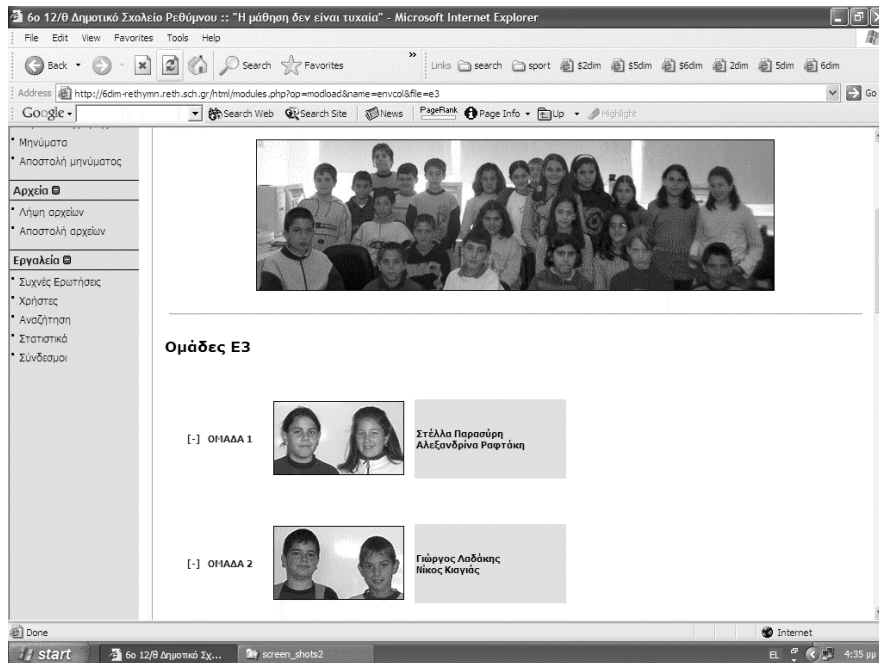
6ο 12/θ Δημοτικό Σχολείο Ρεθύμνου :: "Η μάθηση δεν είναι τυχαία" - Microsoft Internet Explorer

File Edit View Favorites Tools Help

Back Search Favorites Links search sport $2dim $5dim $6dim 2dim 5dim 6dim

Address http://6dim-rethymn.reth.sch.gr/html/modules.php?op=modload&name=envcol&file=e3 Go

Google Search Web Search Site News PageRank Page Info Up Highlight

Μηνύματα
Αποστολή μηνύματος

Αρχεία
Λήψη αρχείων
Αποστολή αρχείων

Εργαλεία
Συχνές Ερωτήσεις
Χρήστες
Αναζήτηση
Στατιστικά
Σύνδεσμοι

Ομάδες Ε3

[-] ΟΜΑΔΑ 1

Στέλλα Παρασύρη
Αλεξανδρίνα Ραφτάκη

[-] ΟΜΑΔΑ 2

Γιώργος Λαδάκης
Νίκος Κιαγιάς

Done

Internet

start 6ο 12/θ Δημοτικό Σχ... screen_shots2 EL 4:35 μμ